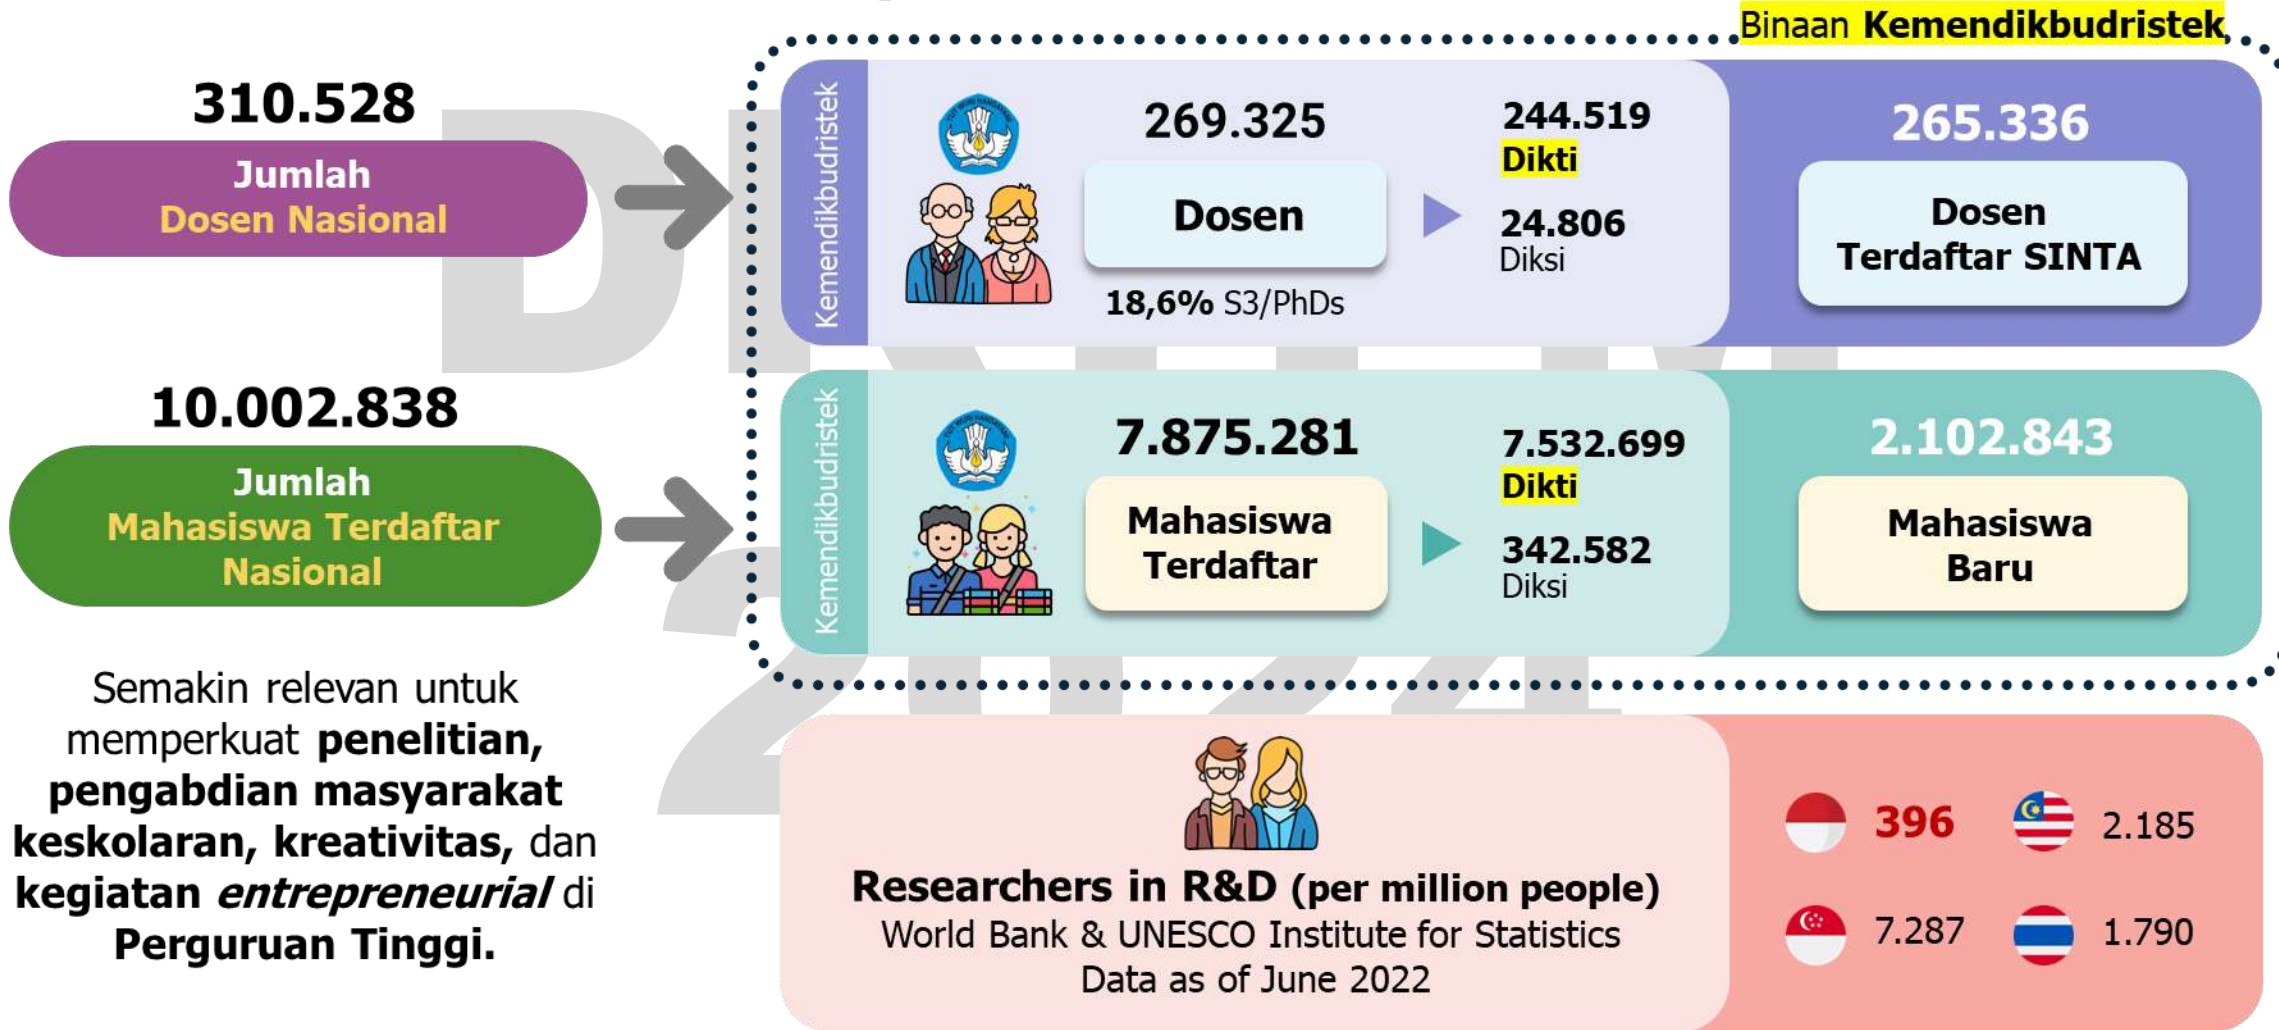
Binaan Kemendikbudristek

310.528
Jumlah
Dosen Nasional

Kemendikbudristek

269.325
Dosen
18,6% S3/PhDs

244.519
Dikti
24.806
Diksi

265.336
Dosen
Terdaftar SINTA

10.002.838
Jumlah
Mahasiswa Terdaftar
Nasional

Kemendikbudristek

7.875.281
Mahasiswa
Terdaftar

7.532.699
Dikti
342.582
Diksi

2.102.843
Mahasiswa
Baru

Semakin relevan untuk memperkuat **penelitian, pengabdian masyarakat keskolaran, kreativitas,** dan **kegiatan *entrepreneurial*** di **Perguruan Tinggi.**

Researchers in R&D (per million people)
World Bank & UNESCO Institute for Statistics
Data as of June 2022

396
2.185
7.287
1.790